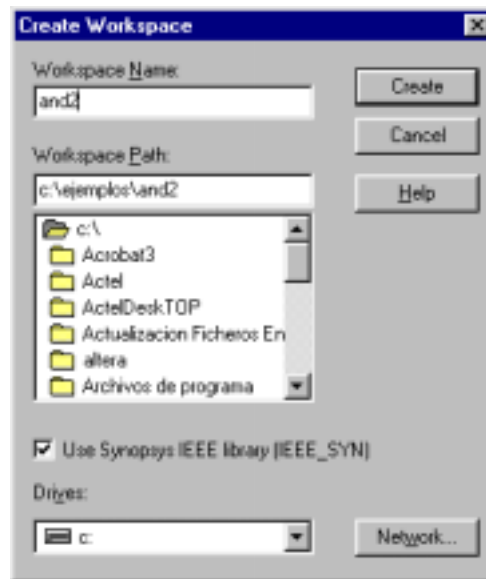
Create Workspace

Workspace Name:
and2

Create

Cancel

Workspace Path:
c:\ejemplos\and2

Help

c:\
Acrobat3
Actel
ActelDeskTOP
Actualizacion Ficheros En
altera
Archivos de programa

Use Synopsys IEEE library (IEEE_SYN)

Drives:
c:

Network...